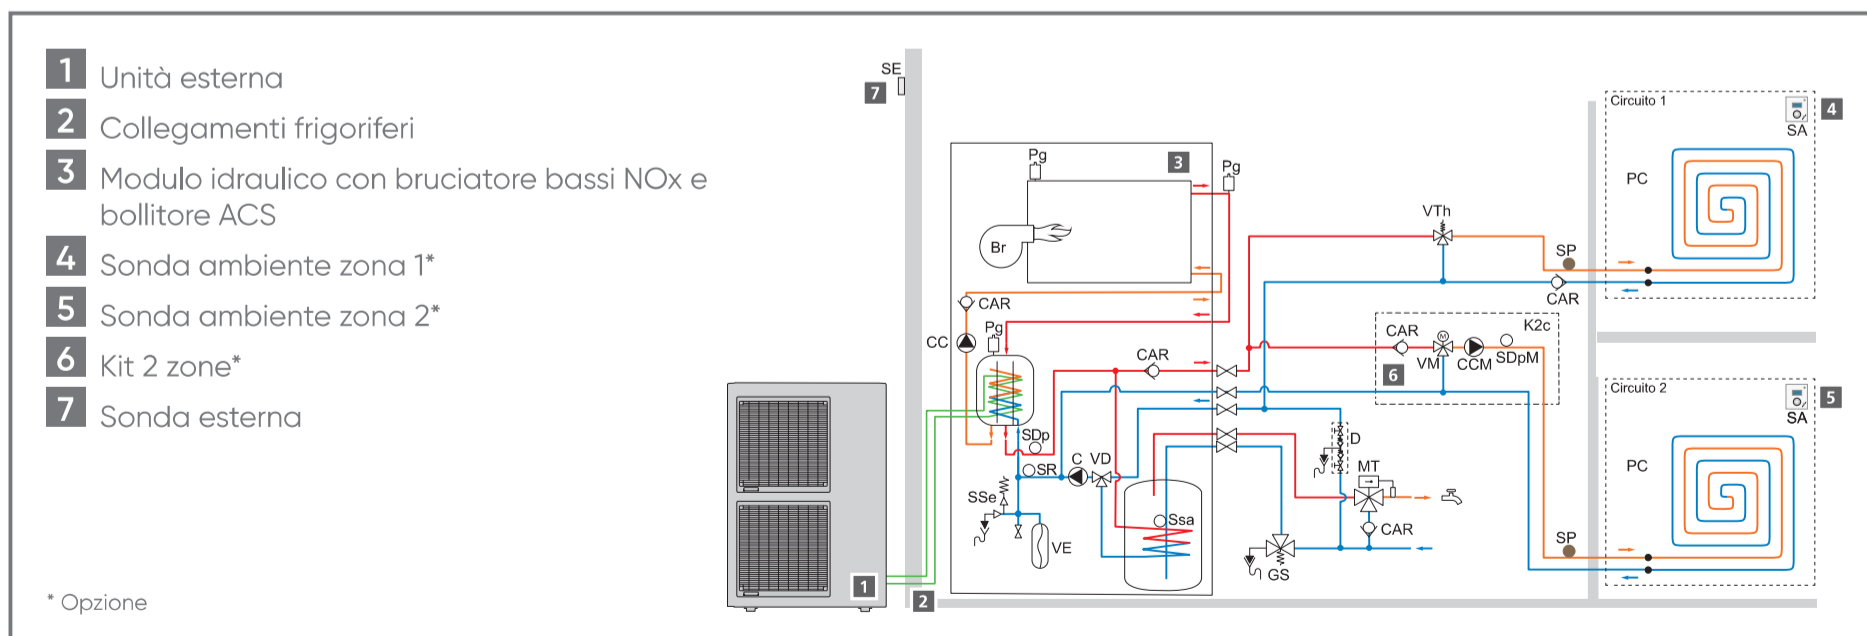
1 Unità esterna
2 Collegamenti frigoriferi
3 Modulo idraulico con bruciatore bassi NOx e bollitore ACS
4 Sonda ambiente zona 1*
5 Sonda ambiente zona 2*
6 Kit 2 zone*
7 Sonda esterna

* Opzione

SE
7
Pg
3
Pg
Br
CAR
CC
Pg
CAR
SDp
SR
C
VD
SSe
VE
Ssa
1
2
VTh
SP
CAR
CAR
K2c
VM
CCM
SDpM
6
D
MT
CAR
GS
Circuito 1
SA
4
PC
Circuito 2
SA
5
PC
SP